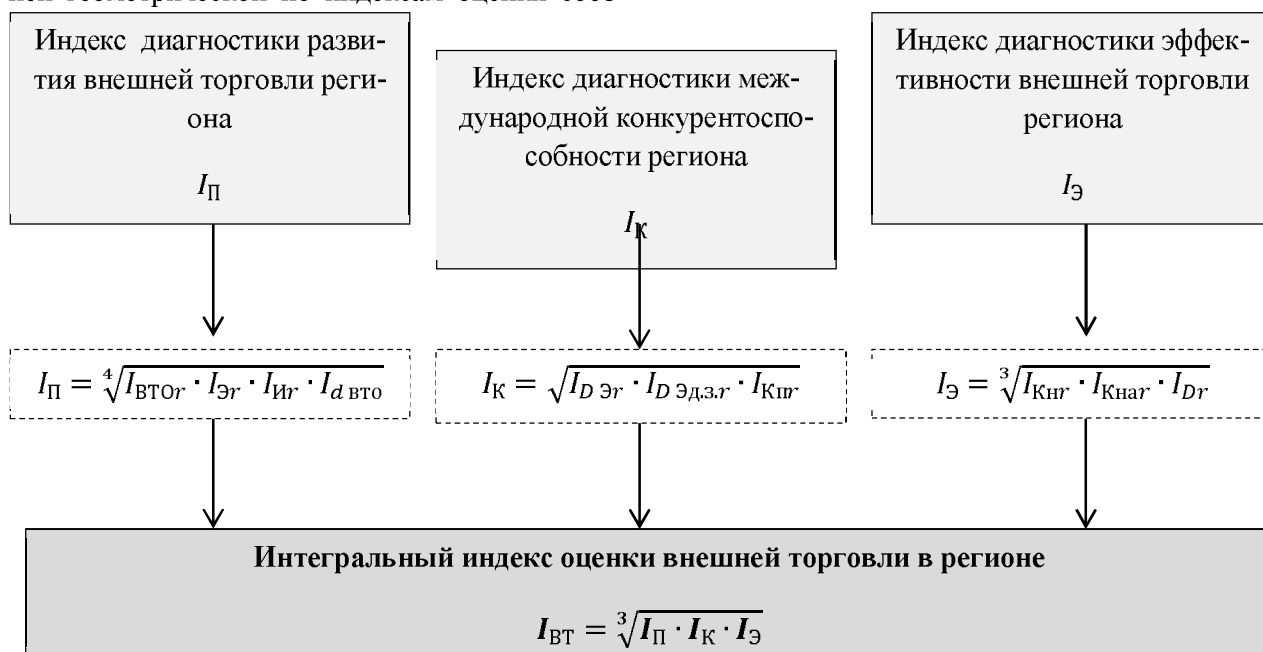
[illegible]

Индекс диагностики развития внешней торговли региона

$I_{\text{П}}$

Индекс диагностики международной конкурентоспособности региона

$I_{\text{К}}$

Индекс диагностики эффективности внешней торговли региона

$I_{\text{Э}}$

$I_{\text{П}} = \sqrt[4]{I_{\text{ВТО}r} \cdot I_{\text{Э}r} \cdot I_{\text{И}r} \cdot I_{d\,\text{вто}}}$

$I_{\text{К}} = \sqrt{I_{D\,\text{Э}r} \cdot I_{D\,\text{Эд.з.}r} \cdot I_{\text{Кп}r}}$

$I_{\text{Э}} = \sqrt[3]{I_{\text{Кн}r} \cdot I_{\text{Кна}r} \cdot I_{Dr}}$

**Интегральный индекс оценки внешней торговли в регионе**

$\boldsymbol{I}_{\text{ВТ}} = \sqrt[3]{\boldsymbol{I}_{\text{П}} \cdot \boldsymbol{I}_{\text{К}} \cdot \boldsymbol{I}_{\text{Э}}}$